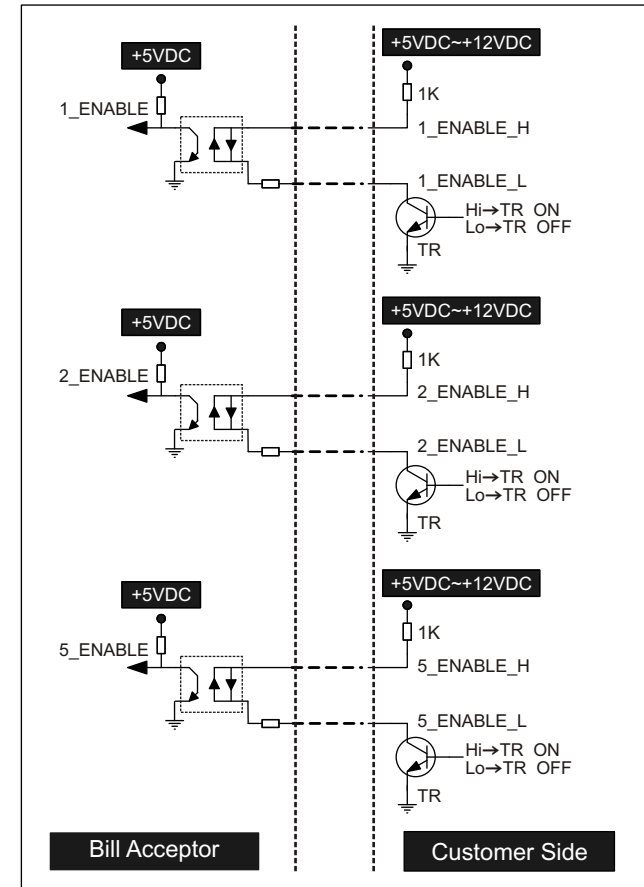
+5VDC

1_ENABLE

+5VDC~+12VDC

1K

1_ENABLE_H

1_ENABLE_L

Hi→TR ON
Lo→TR OFF

TR

+5VDC

2_ENABLE

+5VDC~+12VDC

1K

2_ENABLE_H

2_ENABLE_L

Hi→TR ON
Lo→TR OFF

TR

+5VDC

5_ENABLE

+5VDC~+12VDC

1K

5_ENABLE_H

5_ENABLE_L

Hi→TR ON
Lo→TR OFF

TR

Bill Acceptor

Customer Side